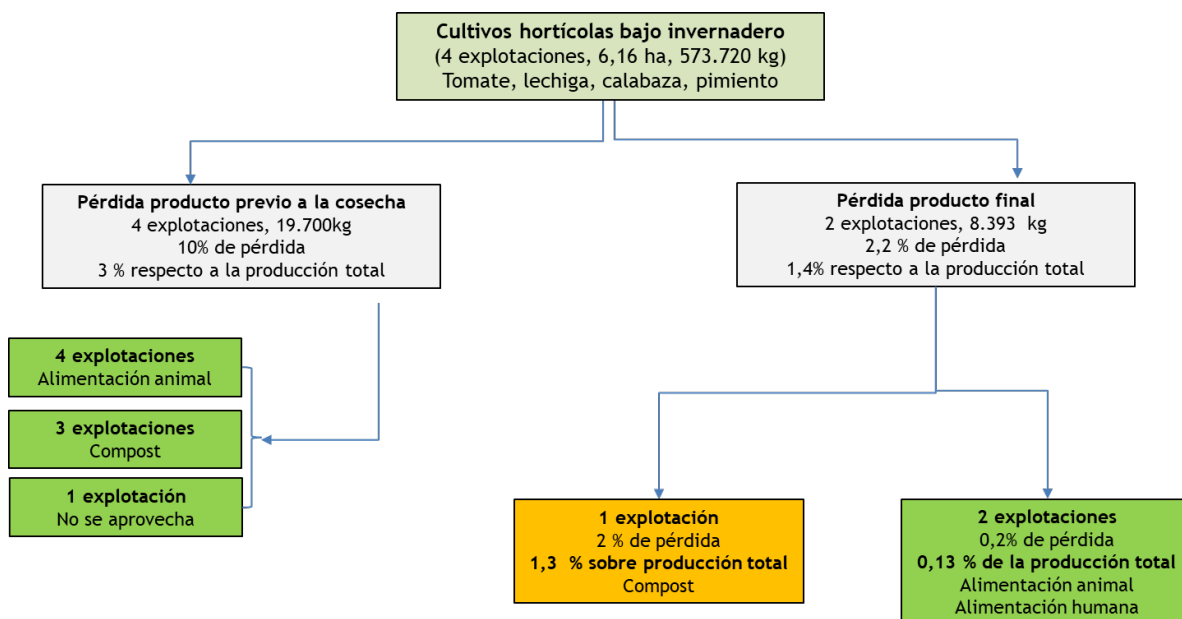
Cultivos hortícolas bajo invernadero
(4 explotaciones, 6,16 ha, 573.720 kg)
Tomate, lechiga, calabaza, pimiento

Pérdida producto previo a la cosecha
4 explotaciones, 19.700kg
10% de pérdida
3 % respecto a la producción total

Pérdida producto final
2 explotaciones, 8.393 kg
2,2 % de pérdida
1,4% respecto a la producción total

4 explotaciones
Alimentación animal

3 explotaciones
Compost

1 explotación
No se aprovecha

1 explotación
2 % de pérdida
1,3 % sobre producción total
Compost

2 explotaciones
0,2% de pérdida
0,13 % de la producción total
Alimentación animal
Alimentación humana